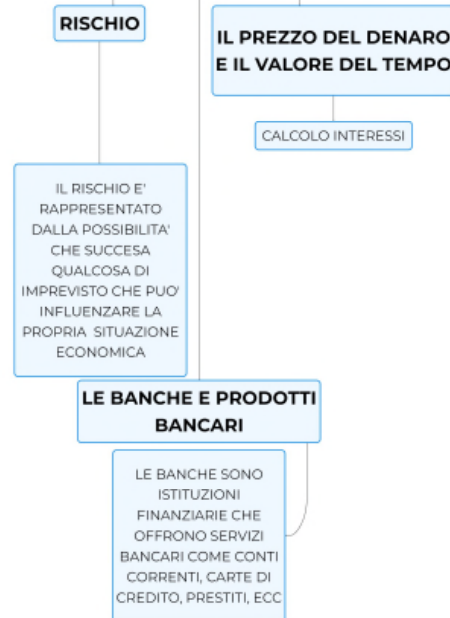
RISCHIO

IL PREZZO DEL DENARO E IL VALORE DEL TEMPO

CALCOLO INTERESSI

IL RISCHIO E' RAPPRESENTATO DALLA POSSIBILITA' CHE SUCCESA QUALCOSA DI IMPREVISTO CHE PUO' INFLUENZARE LA PROPRIA SITUAZIONE ECONOMICA

LE BANCHE E PRODOTTI BANCARI

LE BANCHE SONO ISTITUZIONI FINANZIARIE CHE OFFRONO SERVIZI BANCARI COME CONTI CORRENTI, CARTE DI CREDITO, PRESTITI, ECC